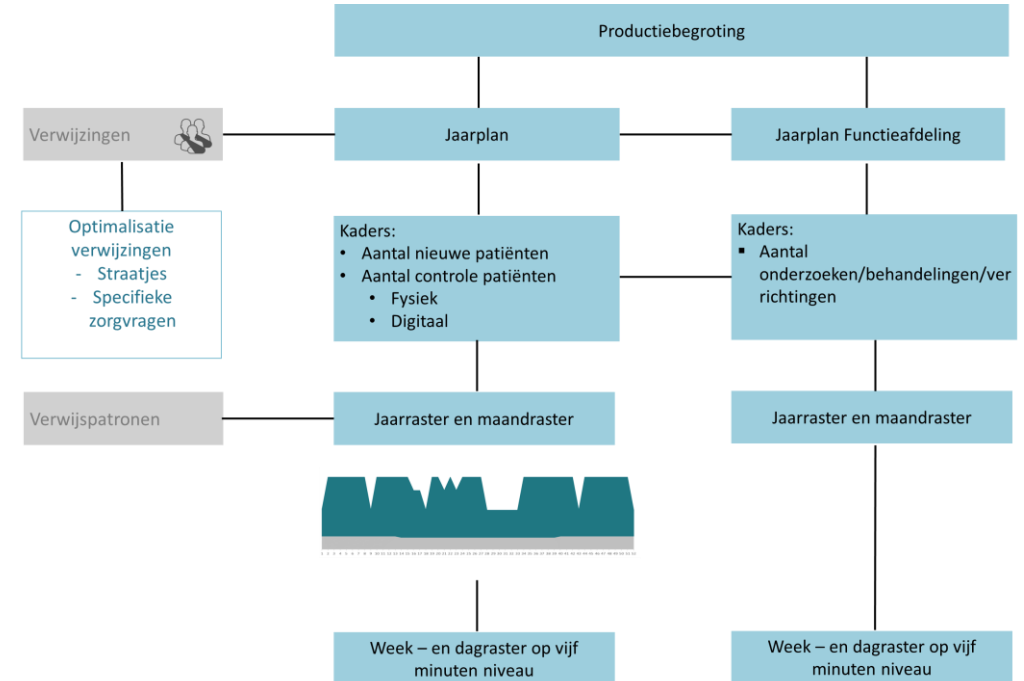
Productiebegroting

Verwijzingen

Jaarplan

Jaarplan Functieafdeling

Optimalisatie verwijzingen
- Straatjes
- Specifieke zorgvragen

Kaders:
• Aantal nieuwe patiënten
• Aantal controle patiënten
  • Fysiek
  • Digitaal

Kaders:
▪ Aantal onderzoeken/behandelingen/verrichtingen

Verwijspatronen

Jaarraster en maandraster

Jaarraster en maandraster

Week – en dagraster op vijf minuten niveau

Week – en dagraster op vijf minuten niveau